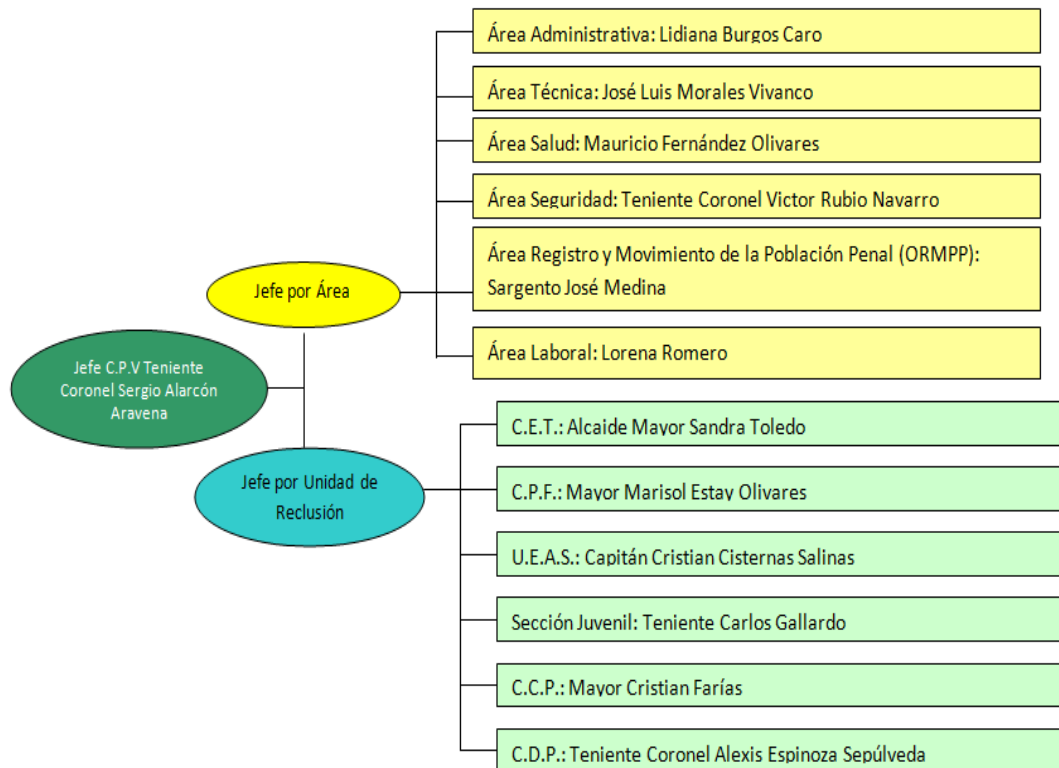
Jefe C.P.V Teniente Coronel Sergio Alarcón Aravena

Jefe por Área

Área Administrativa: Lidiana Burgos Caro

Área Técnica: José Luis Morales Vivanco

Área Salud: Mauricio Fernández Olivares

Área Seguridad: Teniente Coronel Victor Rubio Navarro

Área Registro y Movimiento de la Población Penal (ORMPP): Sargento José Medina

Área Laboral: Lorena Romero

Jefe por Unidad de Reclusión

C.E.T.: Alcaide Mayor Sandra Toledo

C.P.F.: Mayor Marisol Estay Olivares

U.E.A.S.: Capitán Cristian Cisternas Salinas

Sección Juvenil: Teniente Carlos Gallardo

C.C.P.: Mayor Cristian Farías

C.D.P.: Teniente Coronel Alexis Espinoza Sepúlveda